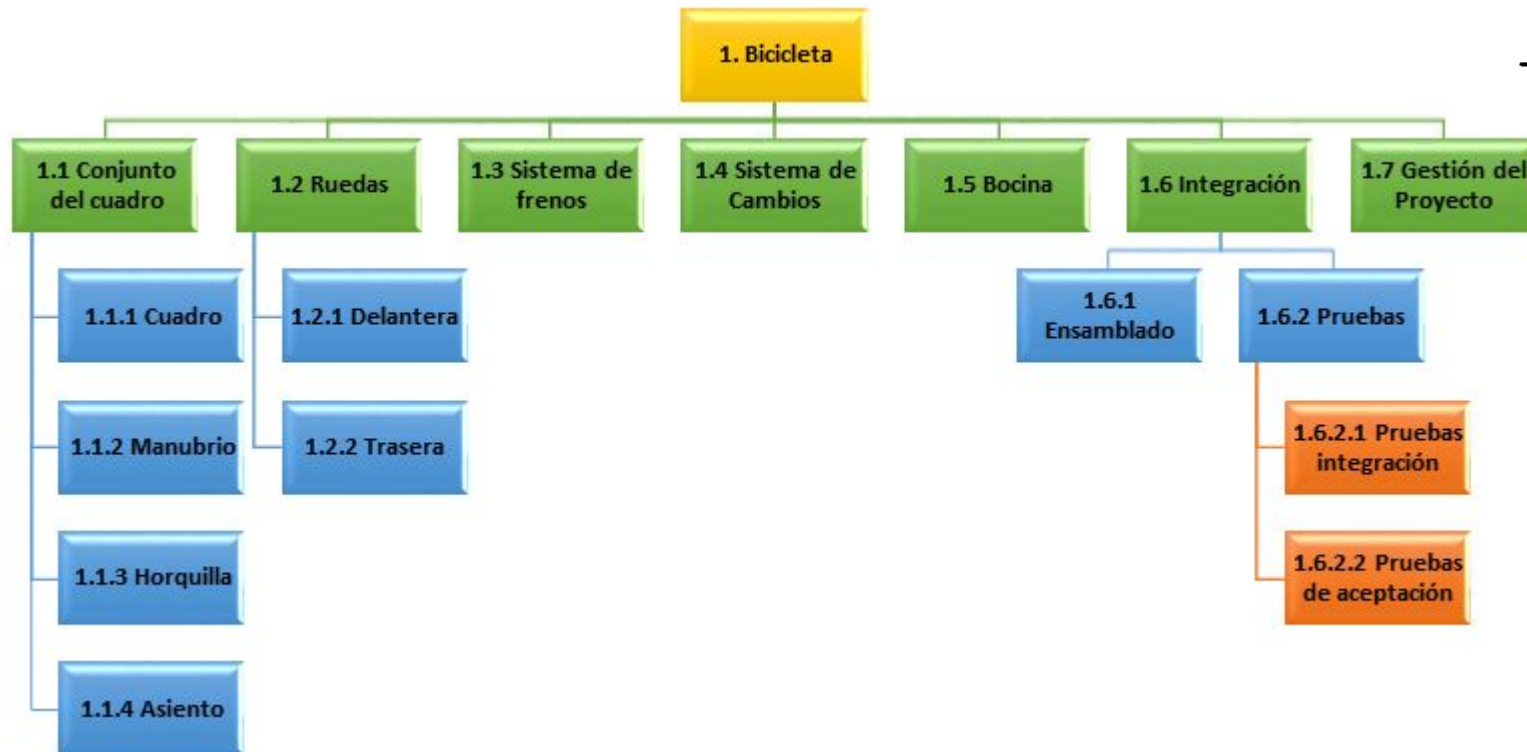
1. Bicicleta

1.1 Conjunto del cuadro

1.1.1 Cuadro

1.1.2 Manubrio

1.1.3 Horquilla

1.1.4 Asiento

1.2 Ruedas

1.2.1 Delantera

1.2.2 Trasera

1.3 Sistema de frenos

1.4 Sistema de Cambios

1.5 Bocina

1.6 Integración

1.6.1 Ensamblado

1.6.2 Pruebas

1.6.2.1 Pruebas integración

1.6.2.2 Pruebas de aceptación

1.7 Gestión del Proyecto